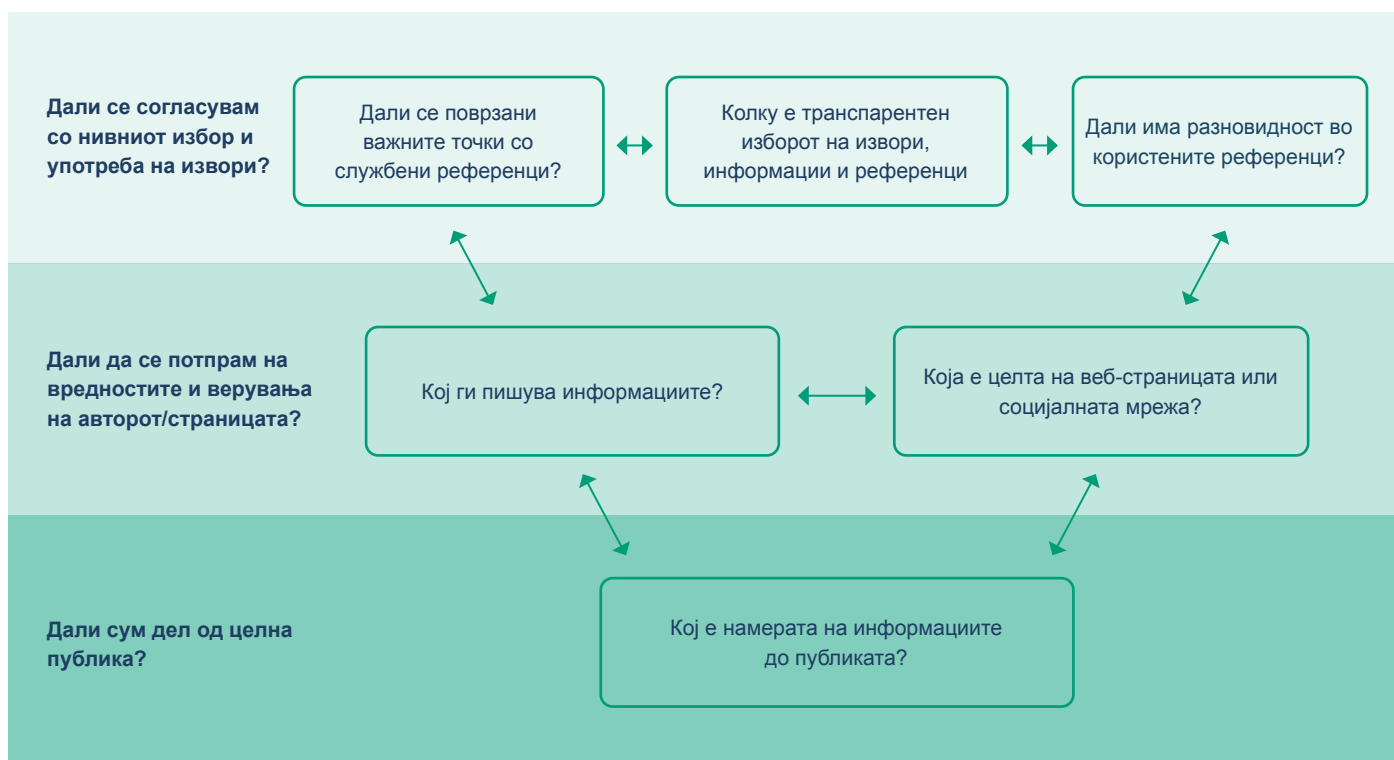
Дали се согласувам со нивниот избор и употреба на извори?

Дали се поврзани важните точки со службени референци?

Колку е транспарентен изборот на извори, информации и референци

Дали има разновидност во користените референци?

Дали да се потпрам на вредностите и верувања на авторот/страницата?

Кој ги пишува информациите?

Која е целта на веб-страницата или социјалната мрежа?

Дали сум дел од целна публика?

Кој е намерата на информациите до публиката?